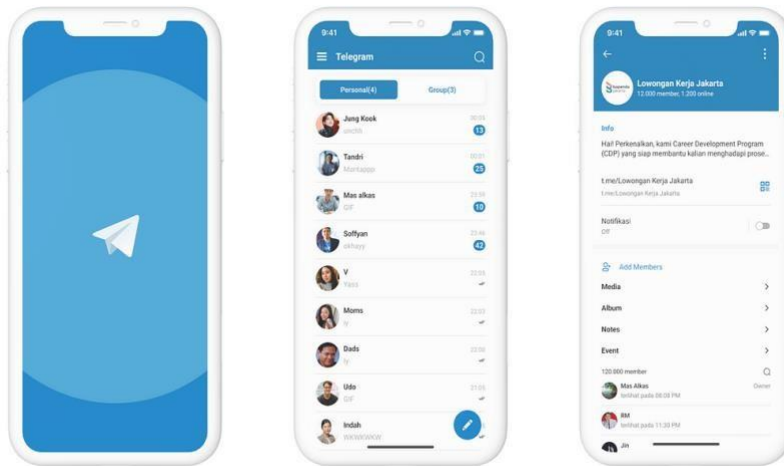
9:41

Telegram

Personal(4)

Group(3)

Jung Kook

uochh

13

Tandri

Mantapp

25

Mas alkas

GIF

10

Soffyan

okhayy

42

V

Yass

Moms

Dads

Udo

GIF

Indah

9:41

Lowongan Kerja Jakarta

12.000 member, 1.200 online

Info

Hai! Perkenalkan, kami Career Development Program (CDP) yang siap membantu kalian menghadapi prose...

t.me/Lowongan Kerja Jakarta

t.me/Lowongan Kerja Jakarta

Notifikasi

Off

Add Members

Media

Album

Notes

Event

120.000 member

Mas Alkas

terlihat pada 08:08 PM

Owner

RM

terlihat pada 11:30 PM

Jin